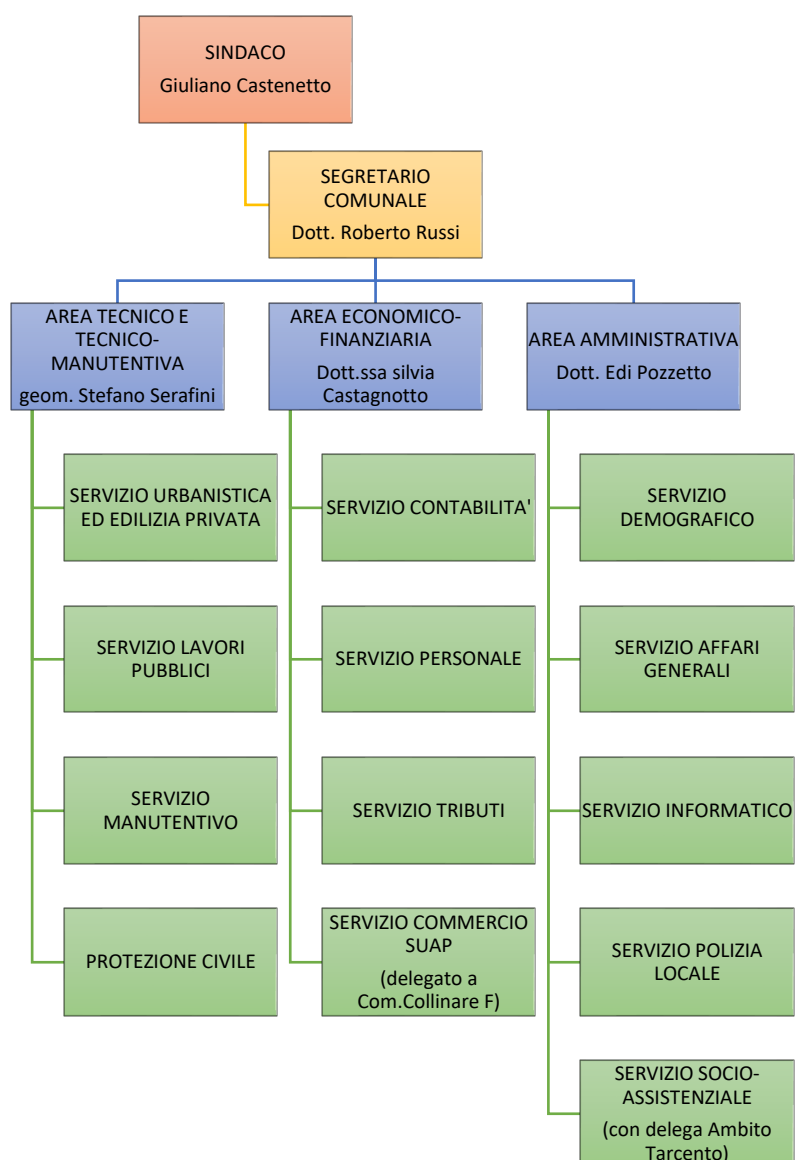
SINDACO
Giuliano Castenetto

SEGRETARIO COMUNALE
Dott. Roberto Russi

AREA TECNICO E TECNICO-MANUTENTIVA
geom. Stefano Serafini

SERVIZIO URBANISTICA ED EDILIZIA PRIVATA

SERVIZIO LAVORI PUBBLICI

SERVIZIO MANUTENTIVO

PROTEZIONE CIVILE

AREA ECONOMICO-FINANZIARIA
Dott.ssa silvia Castagnotto

SERVIZIO CONTABILITA'

SERVIZIO PERSONALE

SERVIZIO TRIBUTI

SERVIZIO COMMERCIO SUAP
(delegato a Com.Collinare F)

AREA AMMINISTRATIVA
Dott. Edi Pozzetto

SERVIZIO DEMOGRAFICO

SERVIZIO AFFARI GENERALI

SERVIZIO INFORMATICO

SERVIZIO POLIZIA LOCALE

SERVIZIO SOCIO-ASSISTENZIALE
(con delega Ambito Tarcento)